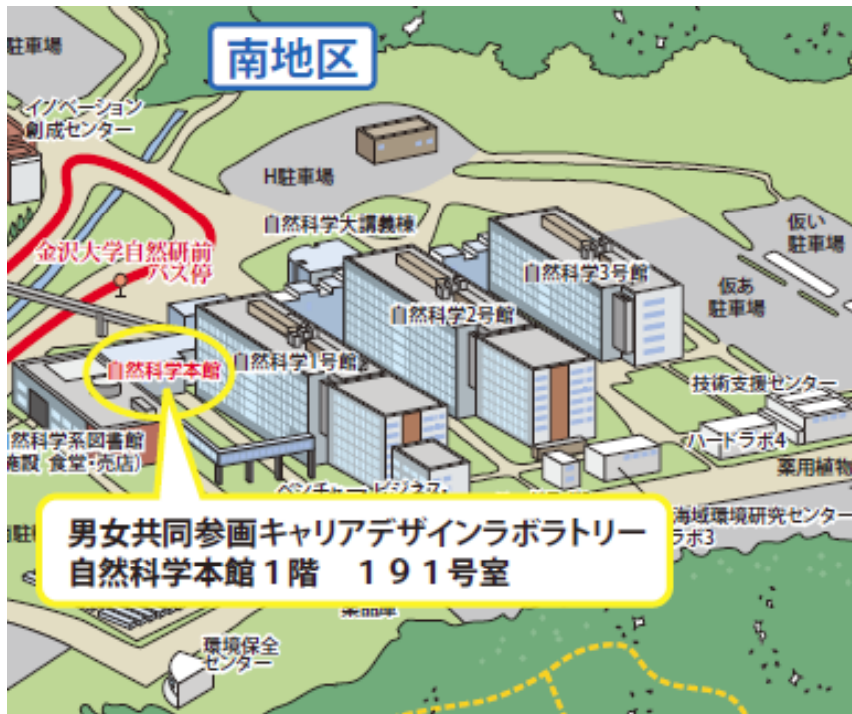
駐車場

南地区

イノベーション創成センター

H駐車場

自然科学大講義棟

金沢大学自然研前バス停

自然科学3号館

仮い駐車場

仮あ駐車場

自然科学2号館

自然科学本館

自然科学1号館

技術支援センター

自然科学系図書館
施設（食堂・売店）

ハードラボ4

薬用植物

ベンチャー・ビジネス

海域環境研究センター

ラボ3

男女共同参画キャリアデザインラボラトリー
自然科学本館１階　１９１号室

環境保全センター